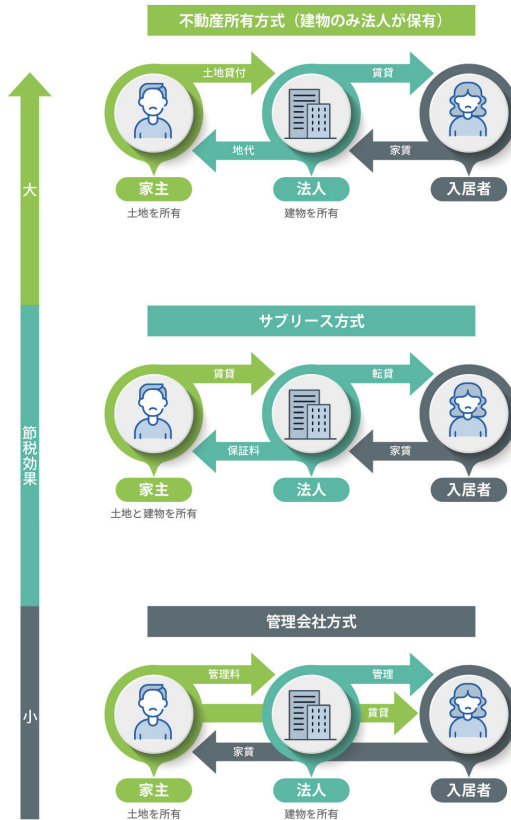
大

節税効果

小

不動産所有方式（建物のみ法人が保有）

土地貸付

賃貸

地代

家賃

家主
土地を所有

法人
建物を所有

入居者

サブリース方式

賃貸

転貸

保証料

家賃

家主
土地と建物を所有

法人

入居者

管理会社方式

管理料

管理

賃貸

家賃

家主
土地を所有

法人
建物を所有

入居者